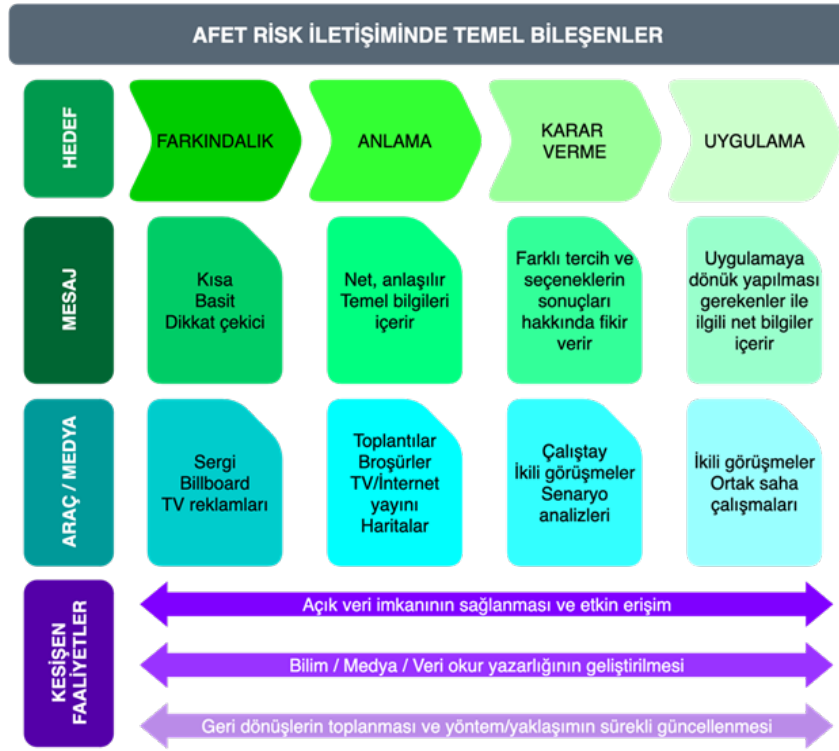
AFET RİSK İLETİŞİMİNDE TEMEL BİLEŞENLER

| | | | | |
|---|---|---|---|---|
| HEDEF | FARKINDALIK | ANLAMA | KARAR VERME | UYGULAMA |
| MESAJ | Kısa Basit Dikkat çekici | Net, anlaşılır Temel bilgileri içerir | Farklı tercih ve seçeneklerin sonuçları hakkında fikir verir | Uygulamaya dönük yapılması gerekenler ile ilgili net bilgiler içerir |
| ARAÇ / MEDYA | Sergi Billboard TV reklamları | Toplantılar Broşürler TV/İnternet yayını Haritalar | Çalıştay İkili görüşmeler Senaryo analizleri | İkili görüşmeler Ortak saha çalışmaları |

KESİŞEN FAALİYETLER

Açık veri imkanının sağlanması ve etkin erişim

Bilim / Medya / Veri okur yazarlığının geliştirilmesi

Geri dönüşlerin toplanması ve yöntem/yaklaşımın sürekli güncellenmesi